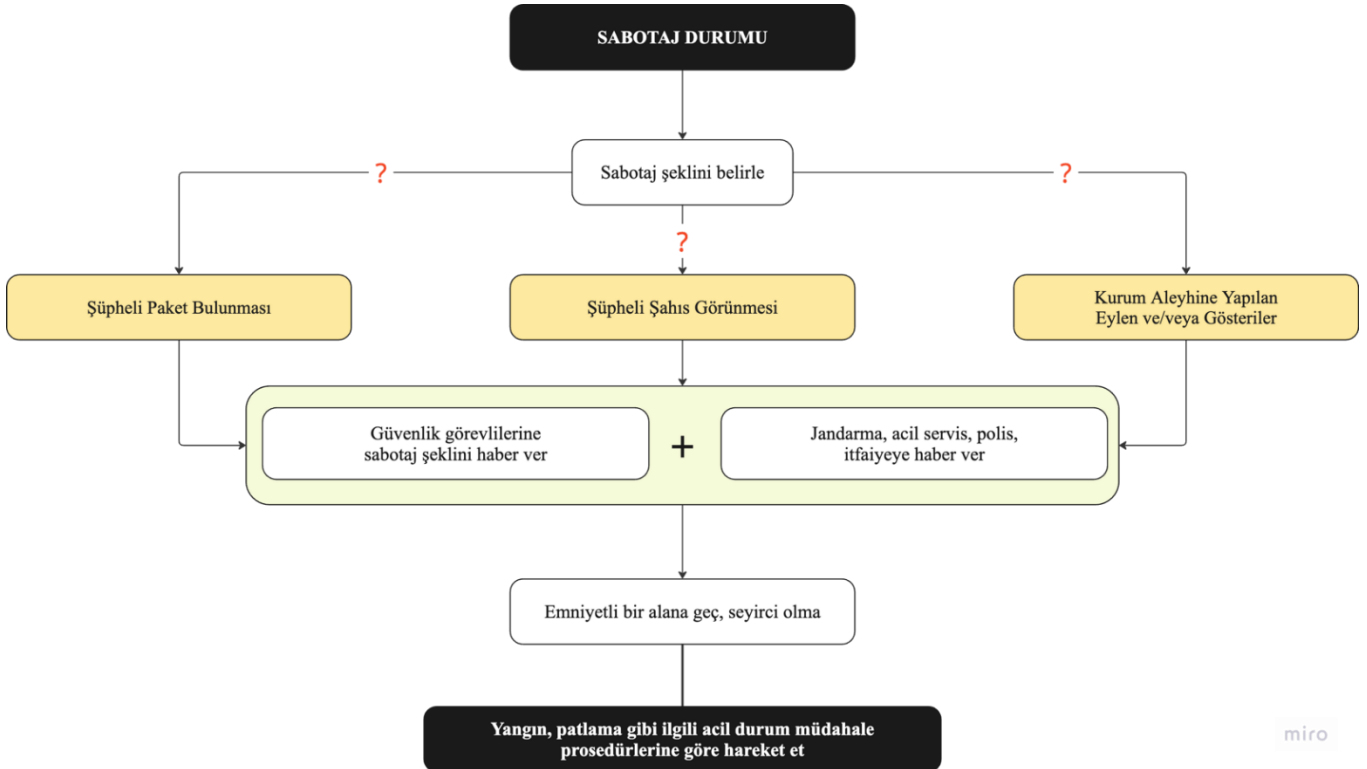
SABOTAJ DURUMU

Sabotaj şeklini belirle

?

?

?

Şüpheli Paket Bulunması

Şüpheli Şahıs Görünmesi

Kurum Aleyhine Yapılan Eylen ve/veya Gösteriler

Güvenlik görevlilerine sabotaj şeklini haber ver

+

Jandarma, acil servis, polis, itfaiyeye haber ver

Emniyetli bir alana geç, seyirci olma

Yangın, patlama gibi ilgili acil durum müdahale prosedürlerine göre hareket et

miro